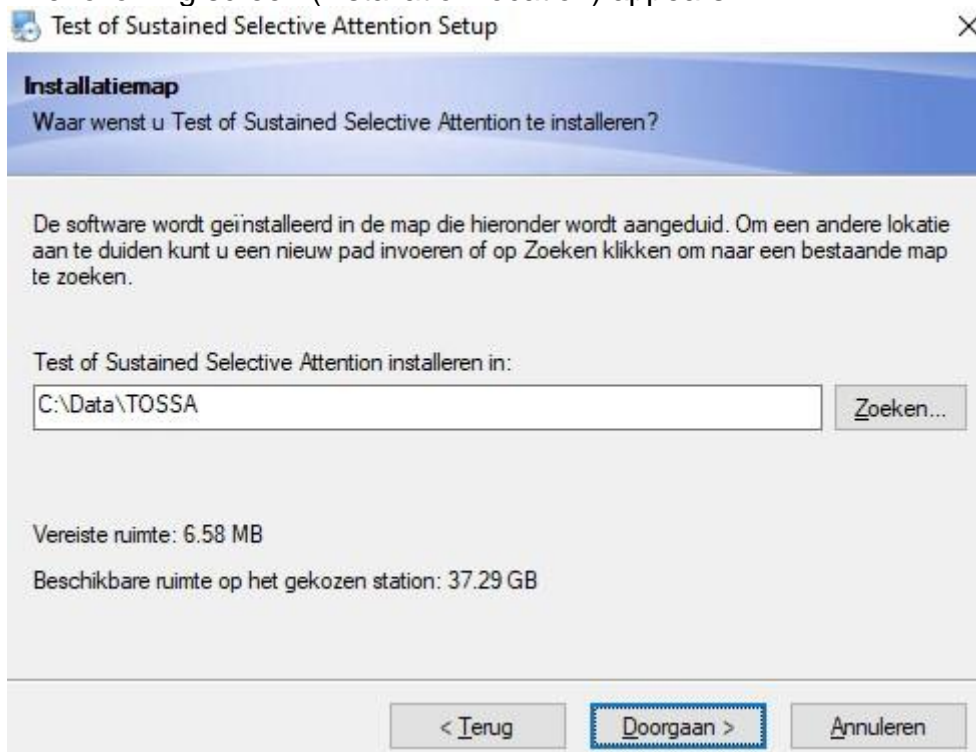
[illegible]
Test of Sustained Selective Attention Setup

Installatiemap
Waar wenst u Test of Sustained Selective Attention te installeren?

De software wordt geïnstalleerd in de map die hieronder wordt aangeduid. Om een andere lokatie aan te duiden kunt u een nieuw pad invoeren of op Zoeken klikken om naar een bestaande map te zoeken.

Test of Sustained Selective Attention installeren in:

C:\Data\TOSSA

Zoeken...

Vereiste ruimte: 6.58 MB

Beschikbare ruimte op het gekozen station: 37.29 GB

< Terug

Doorgaan >

Annuleren